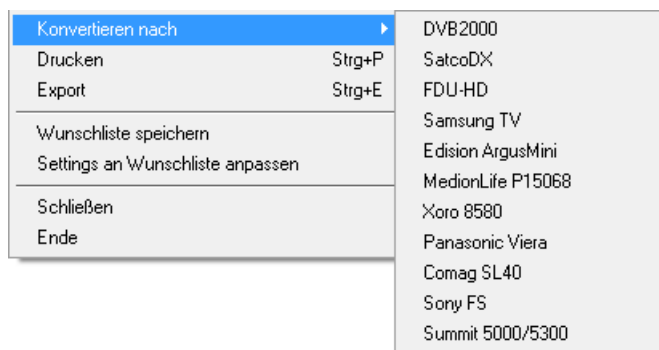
Konvertieren nach
Drucken Strg+P
Export Strg+E

Wunschliste speichern
Settings an Wunschliste anpassen

Schließen
Ende

DVB2000
SatcoDX
FDU-HD
Samsung TV
Edision ArgusMini
MedionLife P15068
Xoro 8580
Panasonic Viera
Comag SL40
Sony FS
Summit 5000/5300